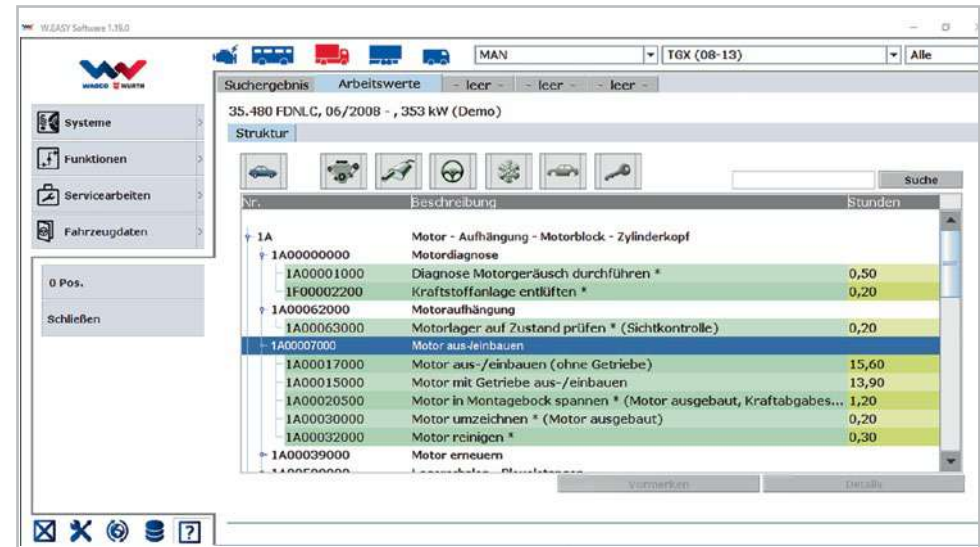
W.EASY Software 1.16.0

MAN
TGX (08-13)
Alle

WABCO WÜRTH

Systeme
Funktionen
Servicearbeiten
Fahrzeugdaten

0 Pos.
Schließen

Suchergebnis
Arbeitswerte
- leer -
- leer -
- leer -

35.480 FDNLC, 06/2008 - , 353 kW (Demo)

Struktur

Suche

| Nr. | Beschreibung | Stunden |
|---|---|---|
| 1A | Motor - Aufhängung - Motorblock - Zylinderkopf | |
| 1A00000000 | Motordiagnose | |
| 1A00001000 | Diagnose Motorgeräusch durchführen * | 0,50 |
| 1F00002200 | Kraftstoffanlage entlüften * | 0,20 |
| 1A00062000 | Motoraufhängung | |
| 1A00063000 | Motorlager auf Zustand prüfen * (Sichtkontrolle) | 0,20 |
| 1A00007000 | Motor aus-/einbauen | |
| 1A00017000 | Motor aus-/einbauen (ohne Getriebe) | 15,60 |
| 1A00015000 | Motor mit Getriebe aus-/einbauen | 13,90 |
| 1A00020500 | Motor in Montagebock spannen * (Motor ausgebaut, Kraftabgabes... | 1,20 |
| 1A00030000 | Motor umzeichnen * (Motor ausgebaut) | 0,20 |
| 1A00032000 | Motor reinigen * | 0,30 |
| 1A00039000 | Motor erneuern | |
| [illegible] | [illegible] | |

Vormerken
Details